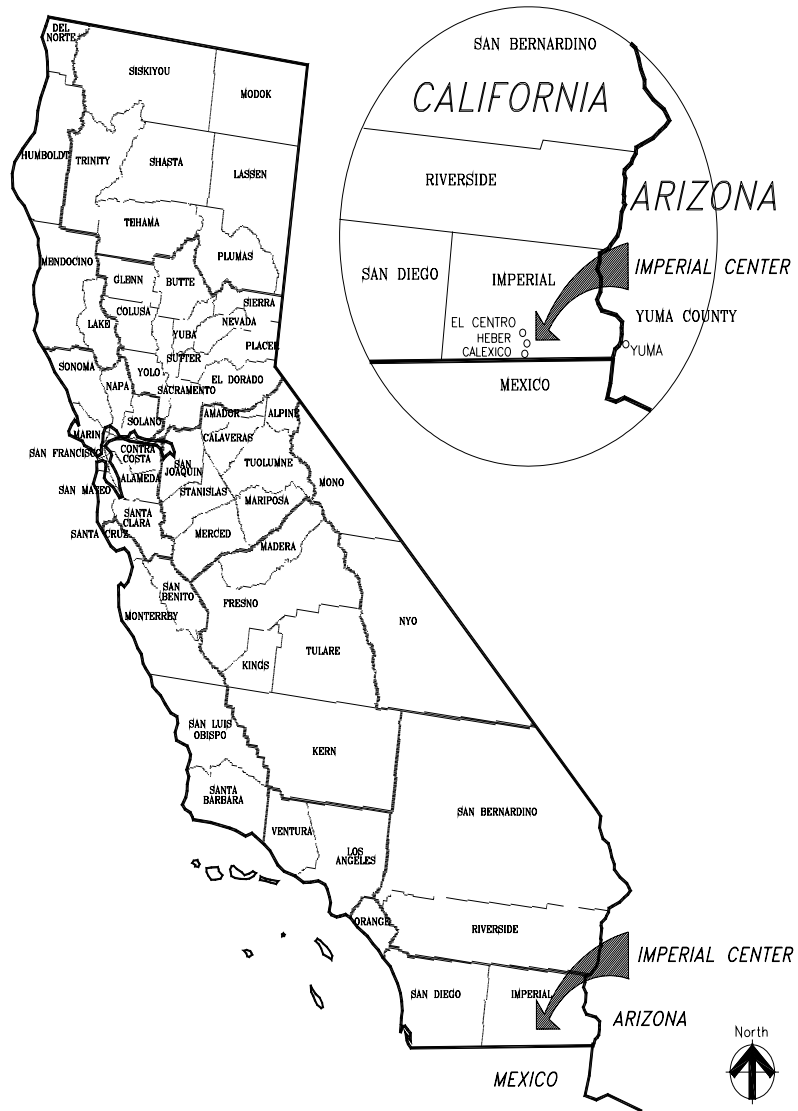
DEL NORTE
SISKIYOU
MODOK
HUMBOLDT
TRINITY
SHASTA
LASSEN
TEHAMA
PLUMAS
MENDOCINO
GLENN
BUTTE
SIERRA
COLUSA
LAKE
YUBA
NEVADA
PLACER
SUTTER
SONOMA
YOLO
NAPA
SACRAMENTO
EL DORADO
SOLANO
AMADOR
ALPINE
MARIN
CALAVERAS
SAN FRANCISCO
CONTRA COSTA
SAN JOAQUIN
TUOLUMNE
MONO
SAN MATEO
ALAMEDA
STANISLAS
MARIPOSA
SANTA CLARA
SANTA CRUZ
MERCED
MADERA
SAN BENITO
FRESNO
NYO
MONTERREY
KINGS
TULARE
SAN LUIS OBISPO
KERN
SANTA BARBARA
SAN BERNARDINO
VENTURA
LOS ANGELES
ORANGE
RIVERSIDE
SAN DIEGO
IMPERIAL
IMPERIAL CENTER
ARIZONA
MEXICO

SAN BERNARDINO
CALIFORNIA
RIVERSIDE
ARIZONA
SAN DIEGO
IMPERIAL
IMPERIAL CENTER
YUMA COUNTY
EL CENTRO
HEBER
CALEXICO
YUMA
MEXICO

North